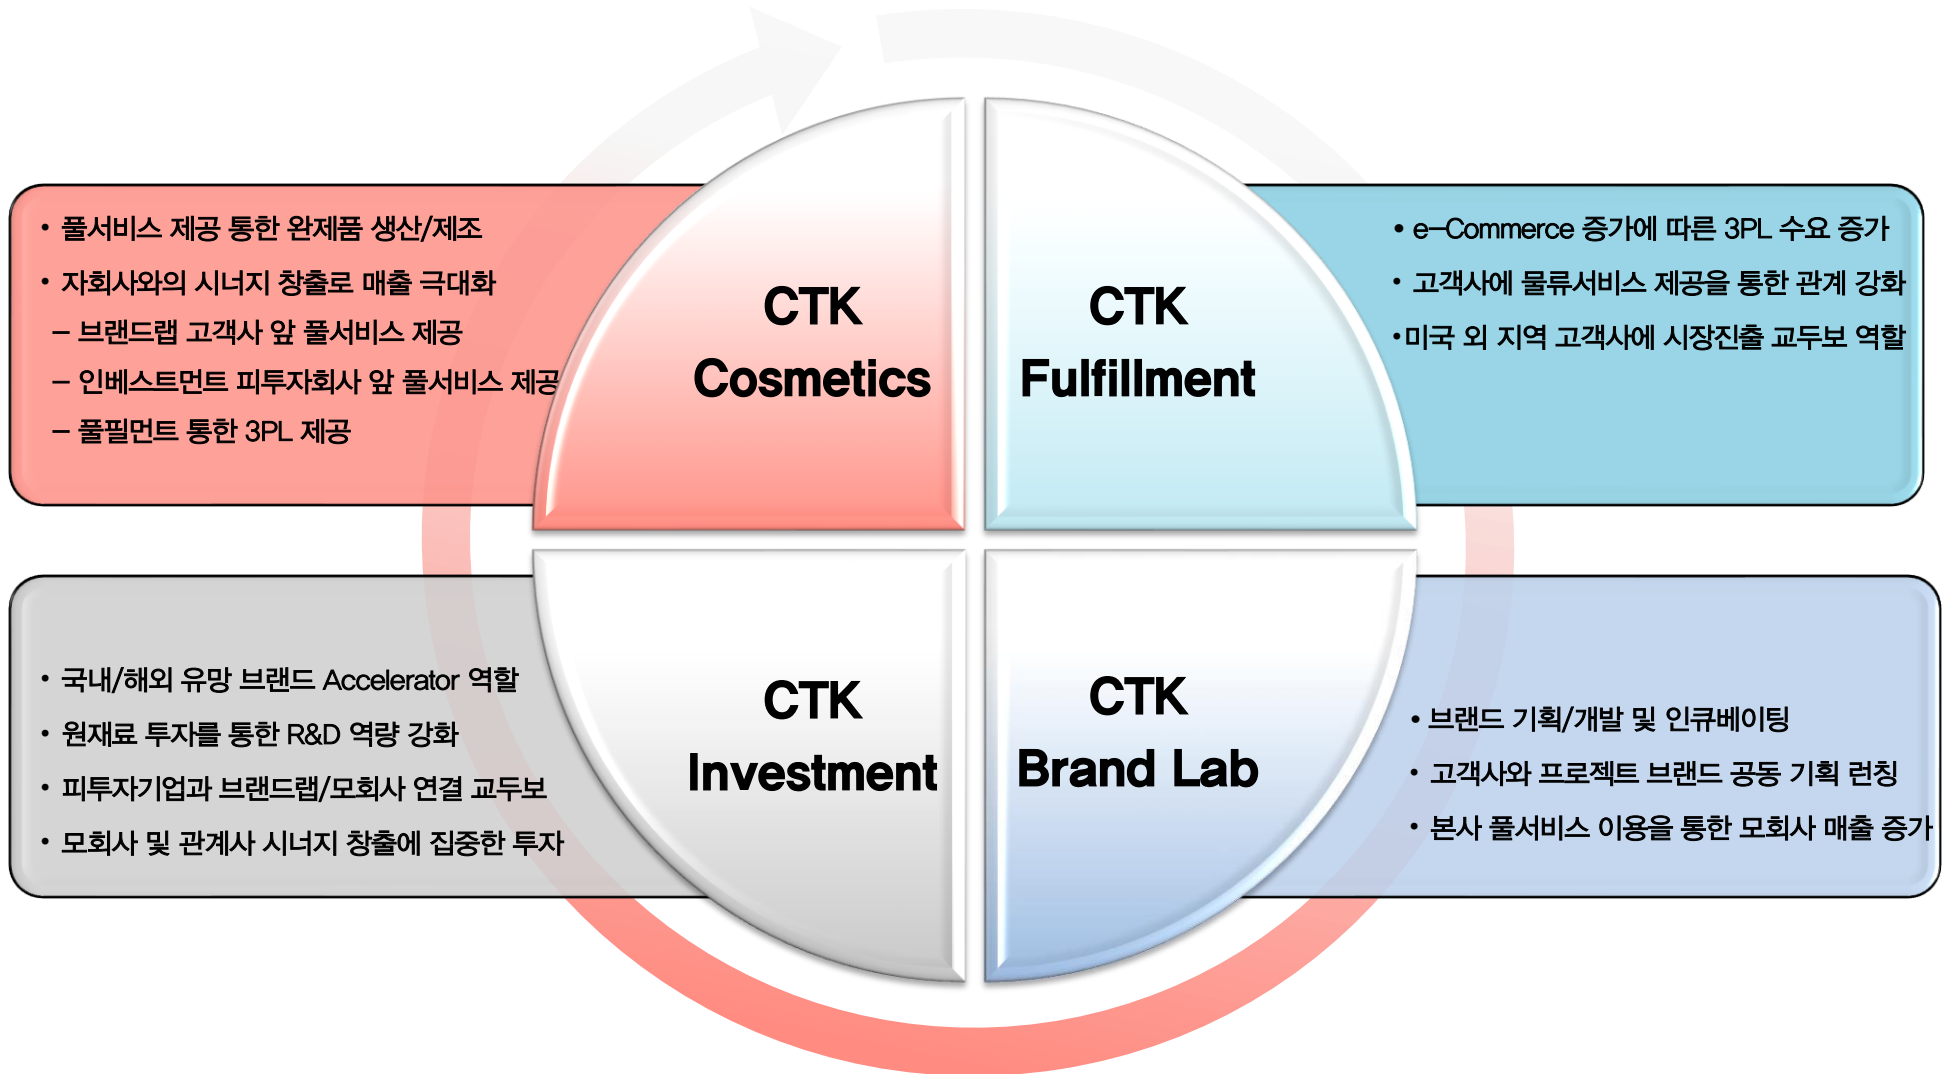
• 풀서비스 제공 통한 완제품 생산/제조
• 자회사와의 시너지 창출로 매출 극대화
– 브랜드랩 고객사 앞 풀서비스 제공
– 인베스트먼트 피투자회사 앞 풀서비스 제공
– 풀필먼트 통한 3PL 제공

CTK Cosmetics

CTK Fulfillment

• e–Commerce 증가에 따른 3PL 수요 증가
• 고객사에 물류서비스 제공을 통한 관계 강화
•미국 외 지역 고객사에 시장진출 교두보 역할

• 국내/해외 유망 브랜드 Accelerator 역할
• 원재료 투자를 통한 R&D 역량 강화
• 피투자기업과 브랜드랩/모회사 연결 교두보
• 모회사 및 관계사 시너지 창출에 집중한 투자

CTK Investment

CTK Brand Lab

• 브랜드 기획/개발 및 인큐베이팅
• 고객사와 프로젝트 브랜드 공동 기획 런칭
• 본사 풀서비스 이용을 통한 모회사 매출 증가